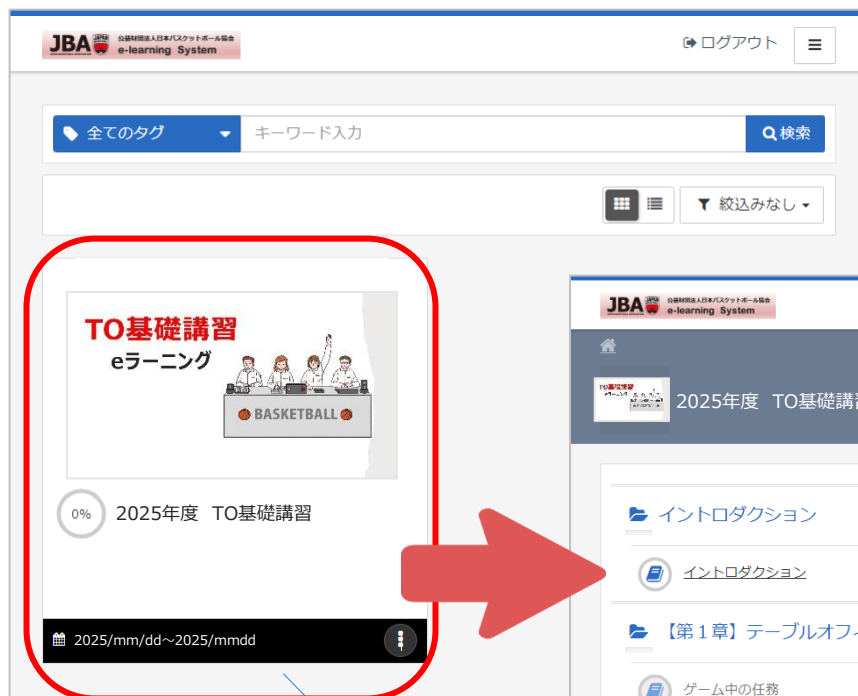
JBA JAPAN 公益財団法人日本バスケットボール協会 e-learning System

ログアウト

全てのタグ

キーワード入力

検索

絞込みなし

TO基礎講習

eラーニング

BASKETBALL

0%

2025年度 TO基礎講習

2025/mm/dd～2025/mmdd

JBA 公益財団法人日本バスケットボール協会 e-learning System

2025年度 TO基礎講

イントロダクション

イントロダクション

【第１章】テーブルオフィ

ゲーム中の任務